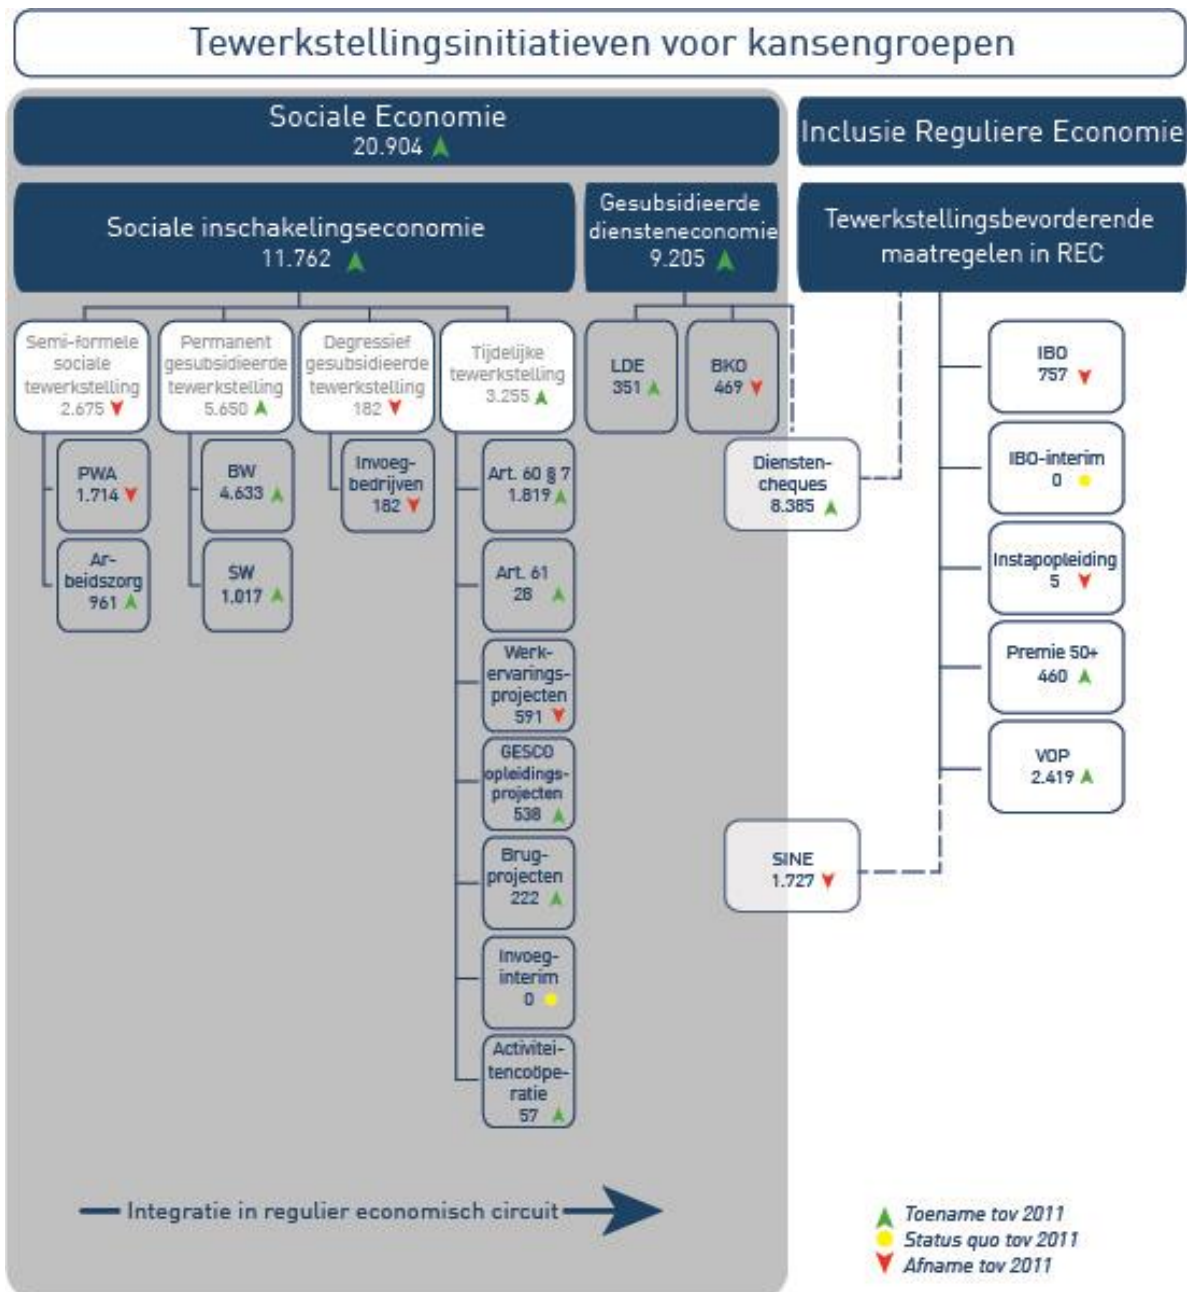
Tewerkstellingsinitiatieven voor kansengroepen

Sociale Economie
20.904

Inclusie Reguliere Economie

Sociale inschakelingseconomie
11.762

Gesubsidieerde dienstensconomie
9.205

Tewerkstellingsbevorderende maatregelen in REC

Semi-formele sociale tewerkstelling
2.675

Permanent gesubsidieerde tewerkstelling
5.650

Degressief gesubsidieerde tewerkstelling
182

Tijdelijke tewerkstelling
3.255

LDE
351

BKO
469

PWA
1.714

Arbeidszorg
961

BW
4.633

SW
1.017

Invoegbedrijven
182

Art. 60 § 7
1.819

Art. 61
28

Werkervaringsprojecten
591

GESCO opleidingsprojecten
538

Brugprojecten
222

Invoeginterim
0

Activiteitencoöperatie
57

Dienstencheques
8.385

IBO
757

IBO-interim
0

Instapopleiding
5

Premie 50+
460

VOP
2.419

SINE
1.727

Integratie in regulier economisch circuit

Toename tov 2011
Status quo tov 2011
Afname tov 2011